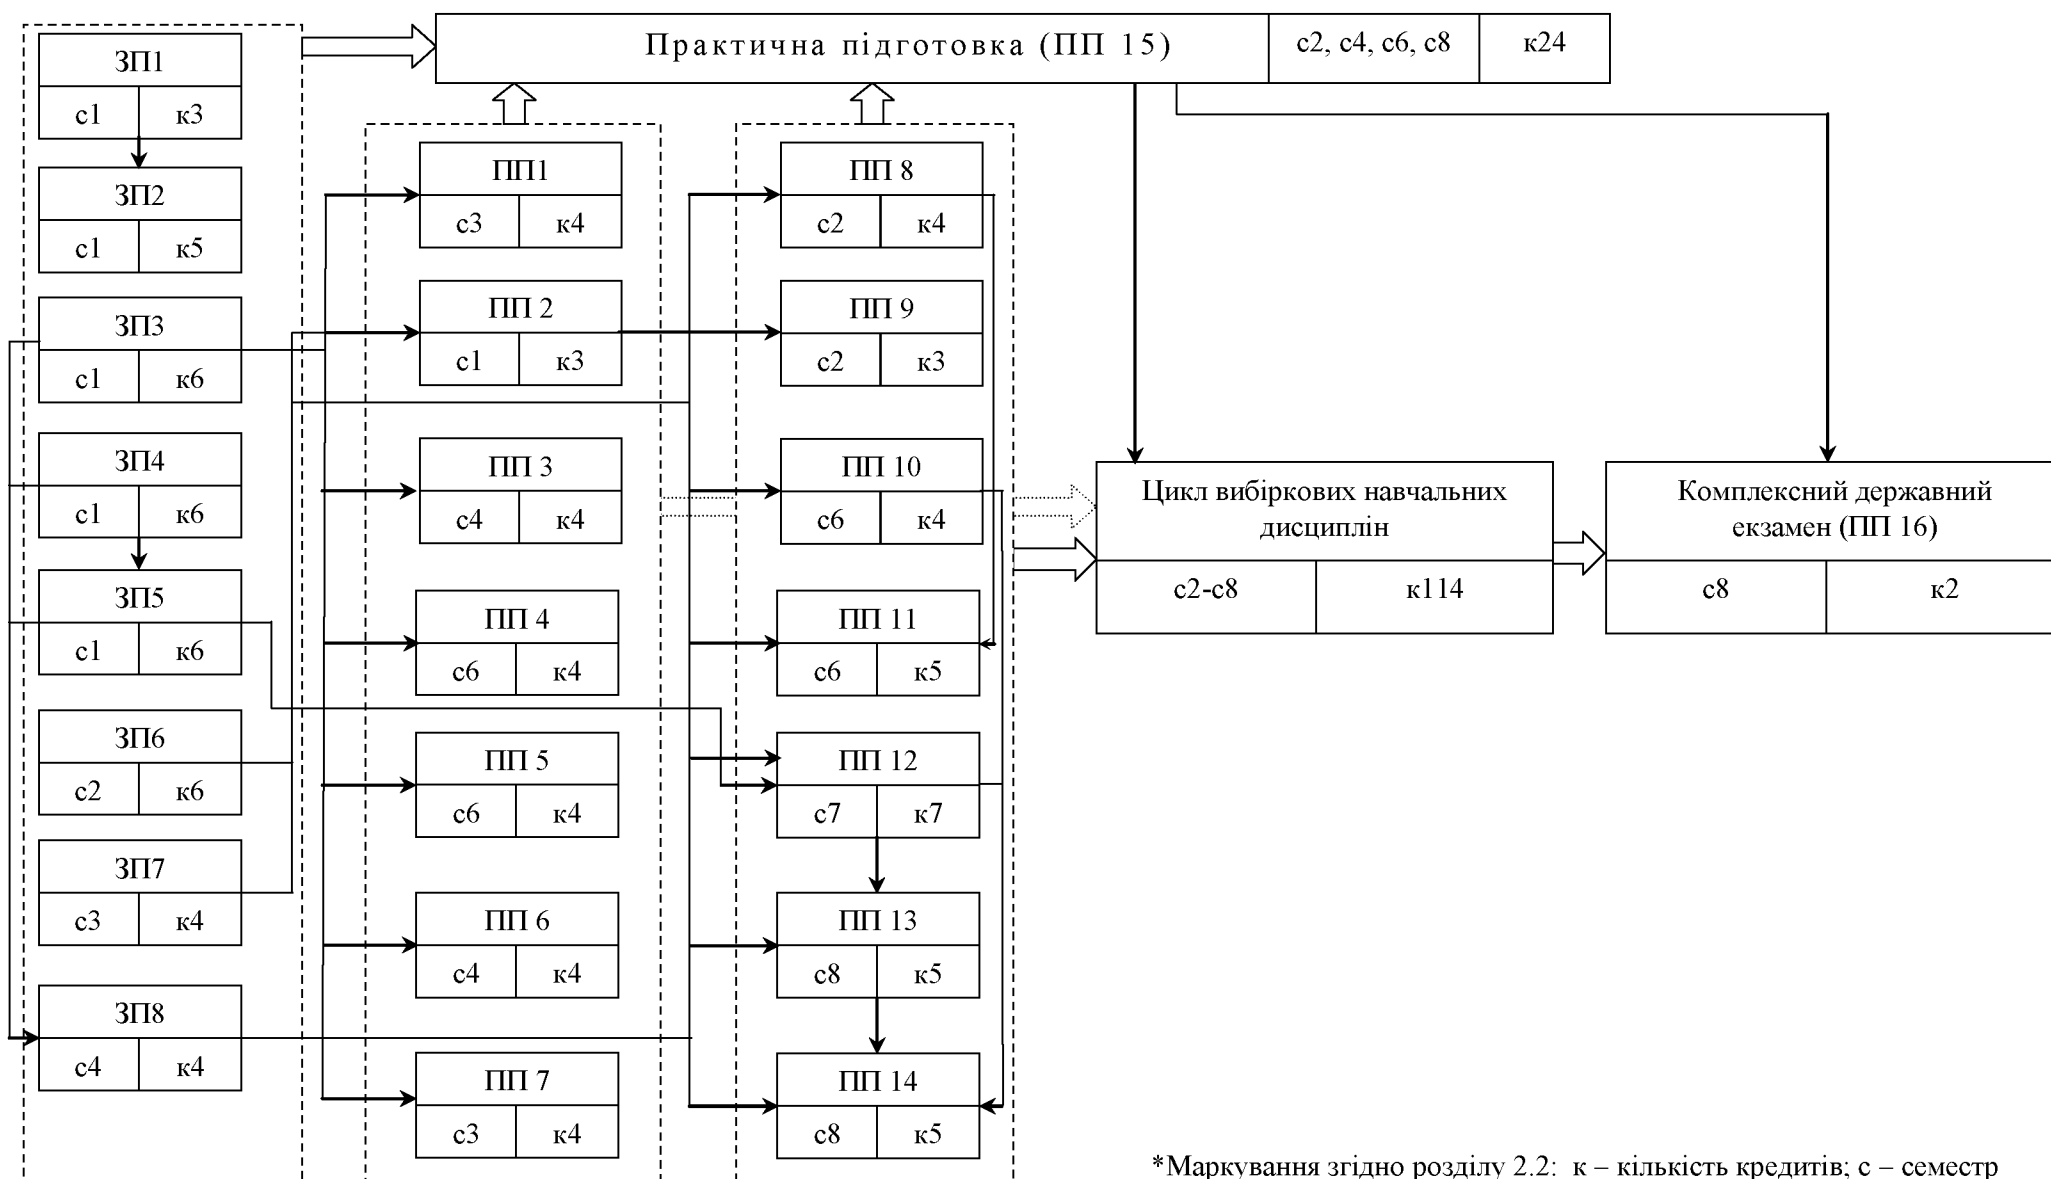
Практична підготовка (ПП 15) | с2, с4, с6, с8 | к24

ЗП1
с1 к3

ЗП2
с1 к5

ЗП3
с1 к6

ЗП4
с1 к6

ЗП5
с1 к6

ЗП6
с2 к6

ЗП7
с3 к4

ЗП8
с4 к4

ПП1
с3 к4

ПП 2
с1 к3

ПП 3
с4 к4

ПП 4
с6 к4

ПП 5
с6 к4

ПП 6
с4 к4

ПП 7
с3 к4

ПП 8
с2 к4

ПП 9
с2 к3

ПП 10
с6 к4

ПП 11
с6 к5

ПП 12
с7 к7

ПП 13
с8 к5

ПП 14
с8 к5

Цикл вибіркових навчальних дисциплін
с2-с8 к114

Комплексний державний екзамен (ПП 16)
с8 к2

*Маркування згідно розділу 2.2: к – кількість кредитів; с – семестр